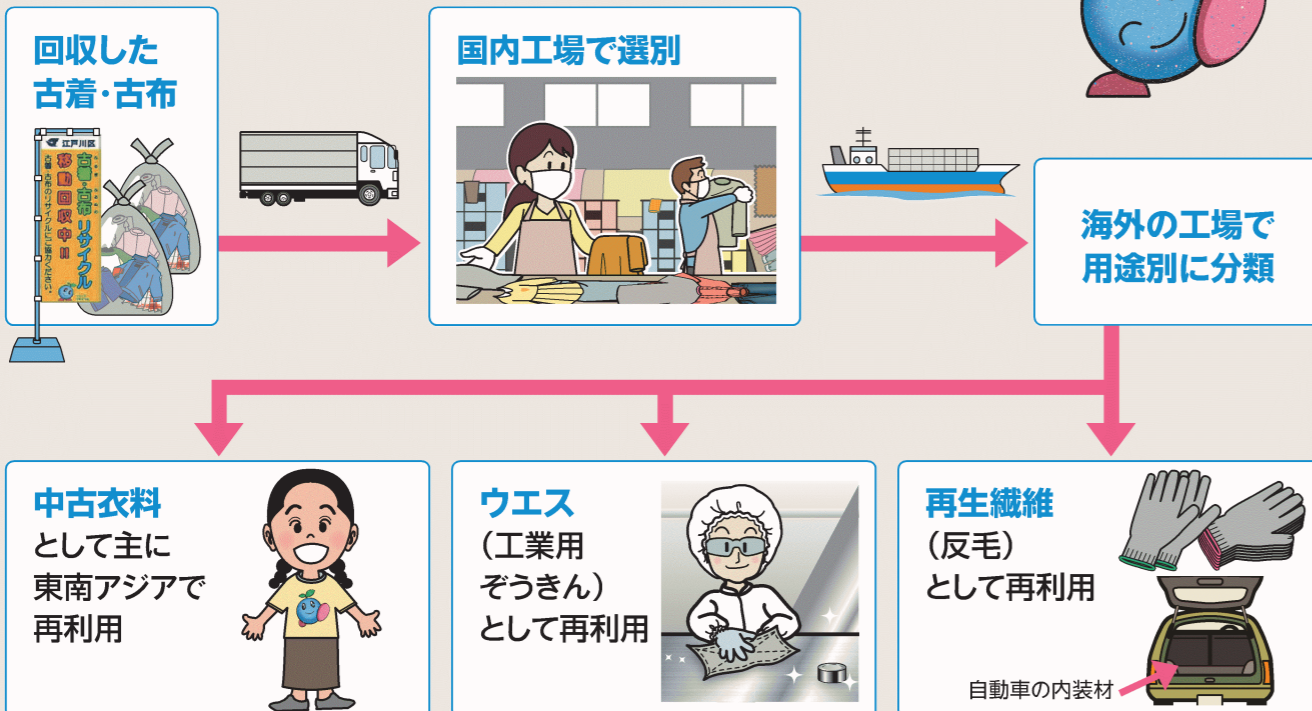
回収した
古着・古布

江戸川区
古着・古布リサイクル
移動回収中!!
古着・古布のリサイクルにご協力ください。

国内工場で選別

海外の工場で
用途別に分類

中古衣料
として主に
東南アジアで
再利用

ウエス
（工業用
ぞうきん）
として再利用

再生繊維
（反毛）
として再利用

自動車の内装材